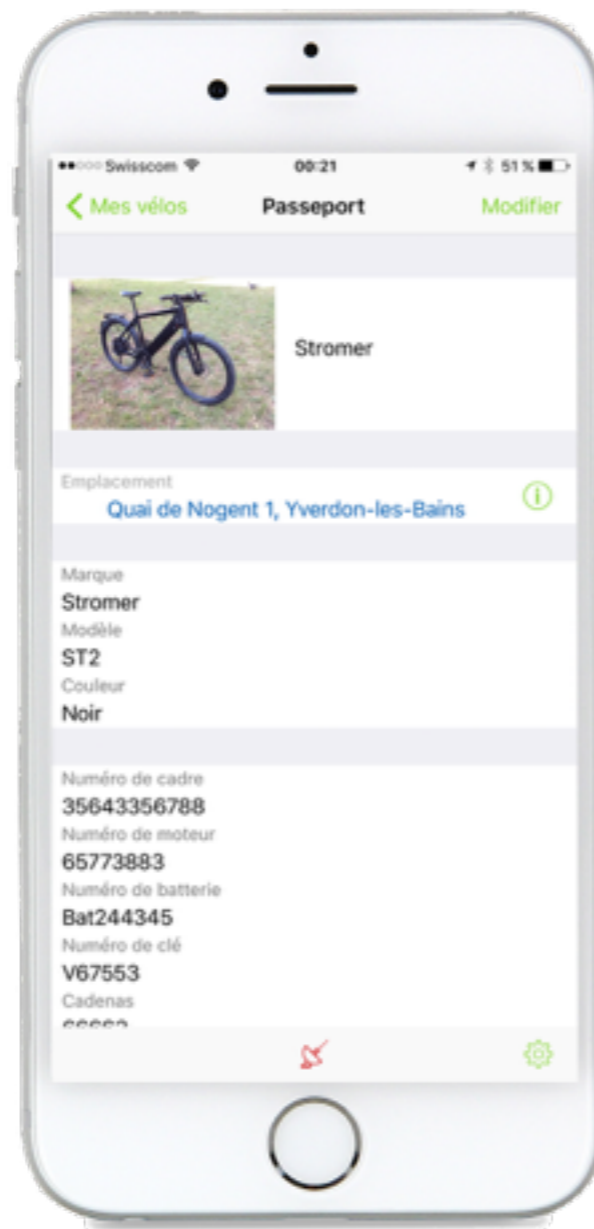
Swisscom 00:21 51 %

Mes vélos Passeport Modifier

Stromer

Emplacement
Quai de Nogent 1, Yverdon-les-Bains

Marque
Stromer
Modèle
ST2
Couleur
Noir

Numéro de cadre
35643356788
Numéro de moteur
65773883
Numéro de batterie
Bat244345
Numéro de clé
V67553
Cadenas
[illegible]